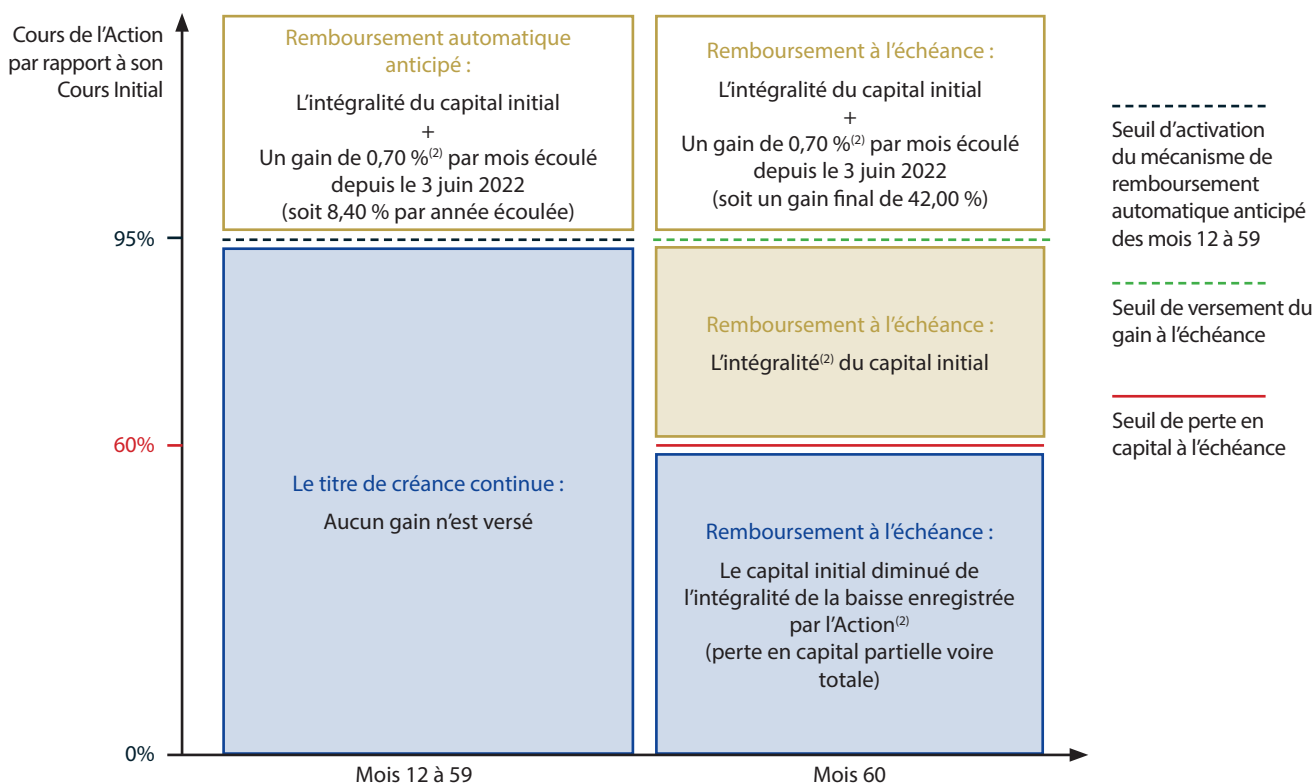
Cours de l'Action par rapport à son Cours Initial

Remboursement automatique anticipé :
L'intégralité du capital initial
+
Un gain de 0,70 %$^{(2)}$ par mois écoulé depuis le 3 juin 2022
(soit 8,40 % par année écoulée)

Remboursement à l'échéance :
L'intégralité du capital initial
+
Un gain de 0,70 %$^{(2)}$ par mois écoulé depuis le 3 juin 2022
(soit un gain final de 42,00 %)

Seuil d'activation du mécanisme de remboursement automatique anticipé des mois 12 à 59

95%

Seuil de versement du gain à l'échéance

Remboursement à l'échéance :
L'intégralité$^{(2)}$ du capital initial

Seuil de perte en capital à l'échéance

60%

Le titre de créance continue :
Aucun gain n'est versé

Remboursement à l'échéance :
Le capital initial diminué de l'intégralité de la baisse enregistrée par l'Action$^{(2)}$
(perte en capital partielle voire totale)

0%

Mois 12 à 59

Mois 60